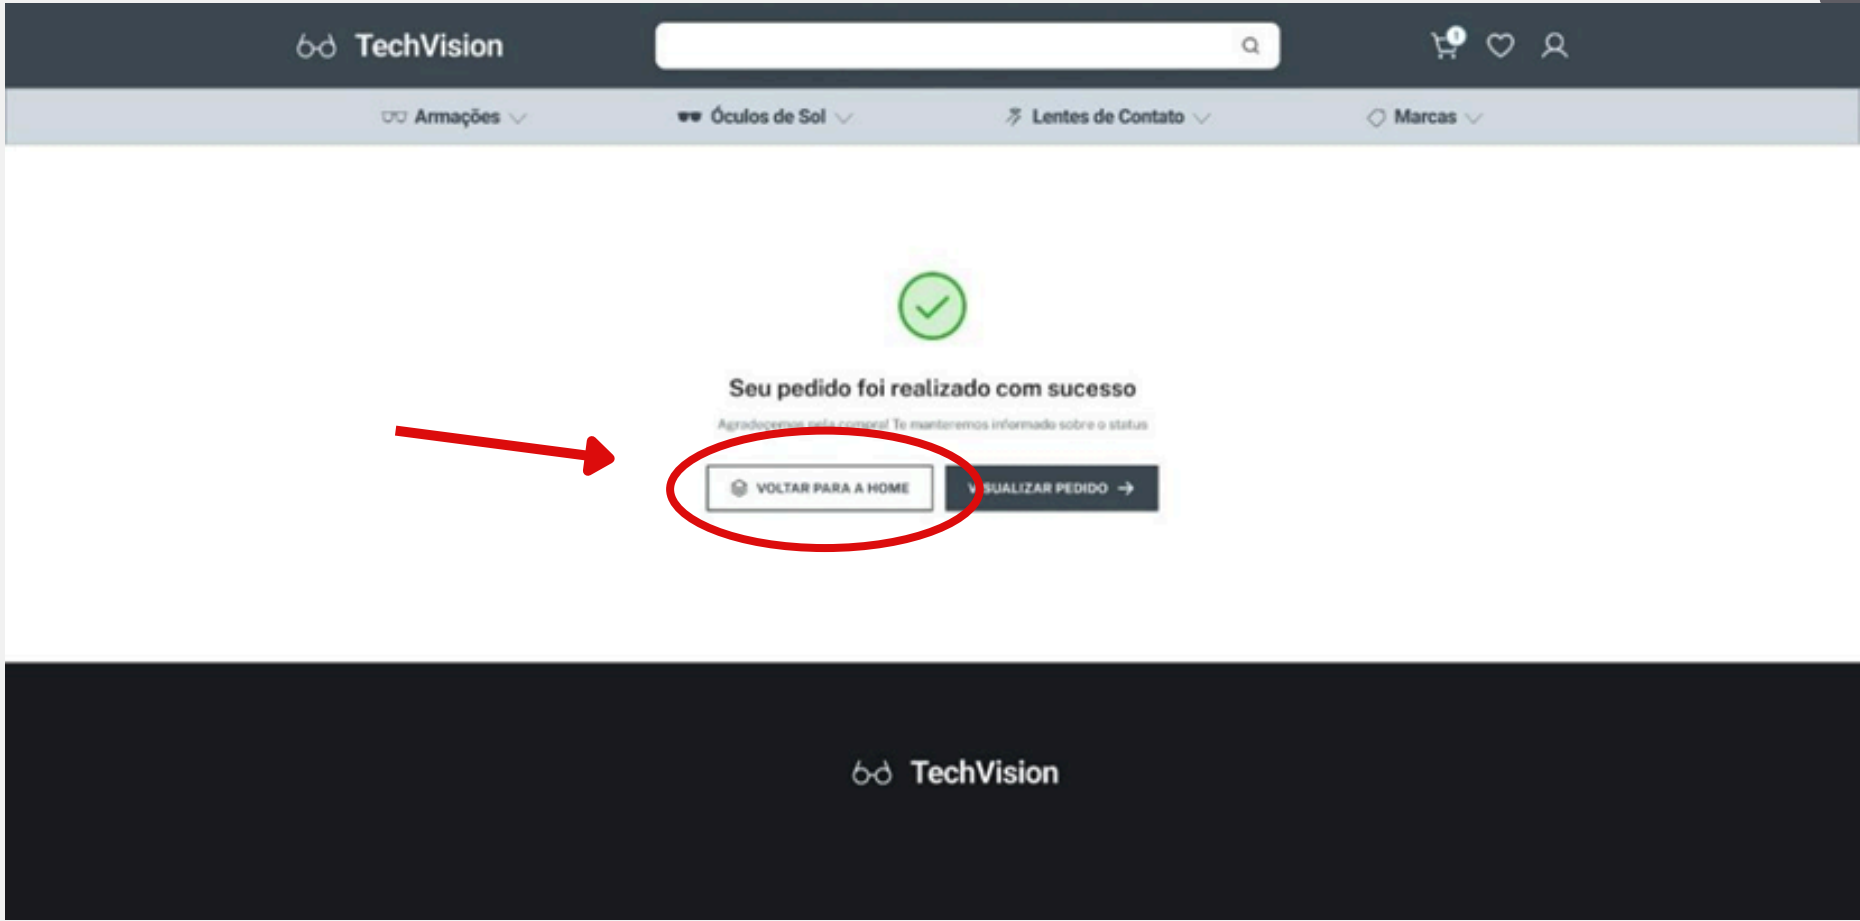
TechVision

1

Armações

Óculos de Sol

Lentes de Contato

Marcas

Seu pedido foi realizado com sucesso

Agradecemos pela compra! Te manteremos informado sobre o status

VOLTAR PARA A HOME

V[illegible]SUALIZAR PEDIDO

TechVision